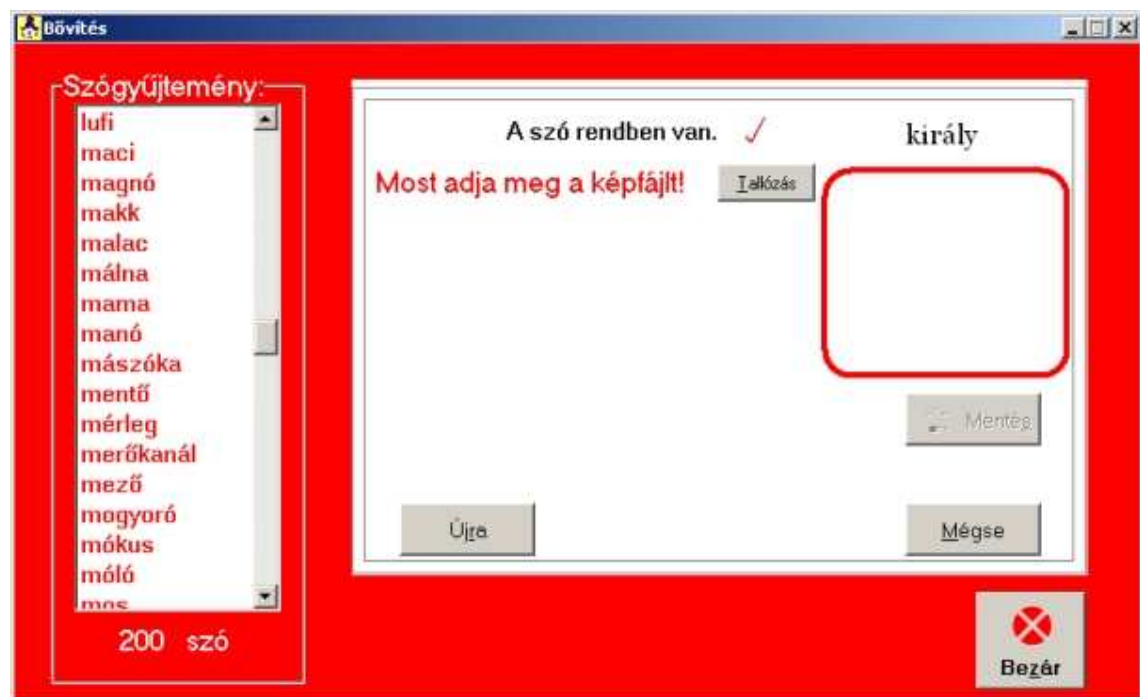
Bővítés

Szógyűjtemény:
lufi
maci
magnó
makk
malac
málna
mama
manó
mászóka
mentő
mérleg
merőkanál
mező
mogyoró
mókus
móló
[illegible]

200 szó

A szó rendben van. ✓

király

Most adja meg a képfájlt!

Tallózás

Mentés

Újra

Mégse

Bezár